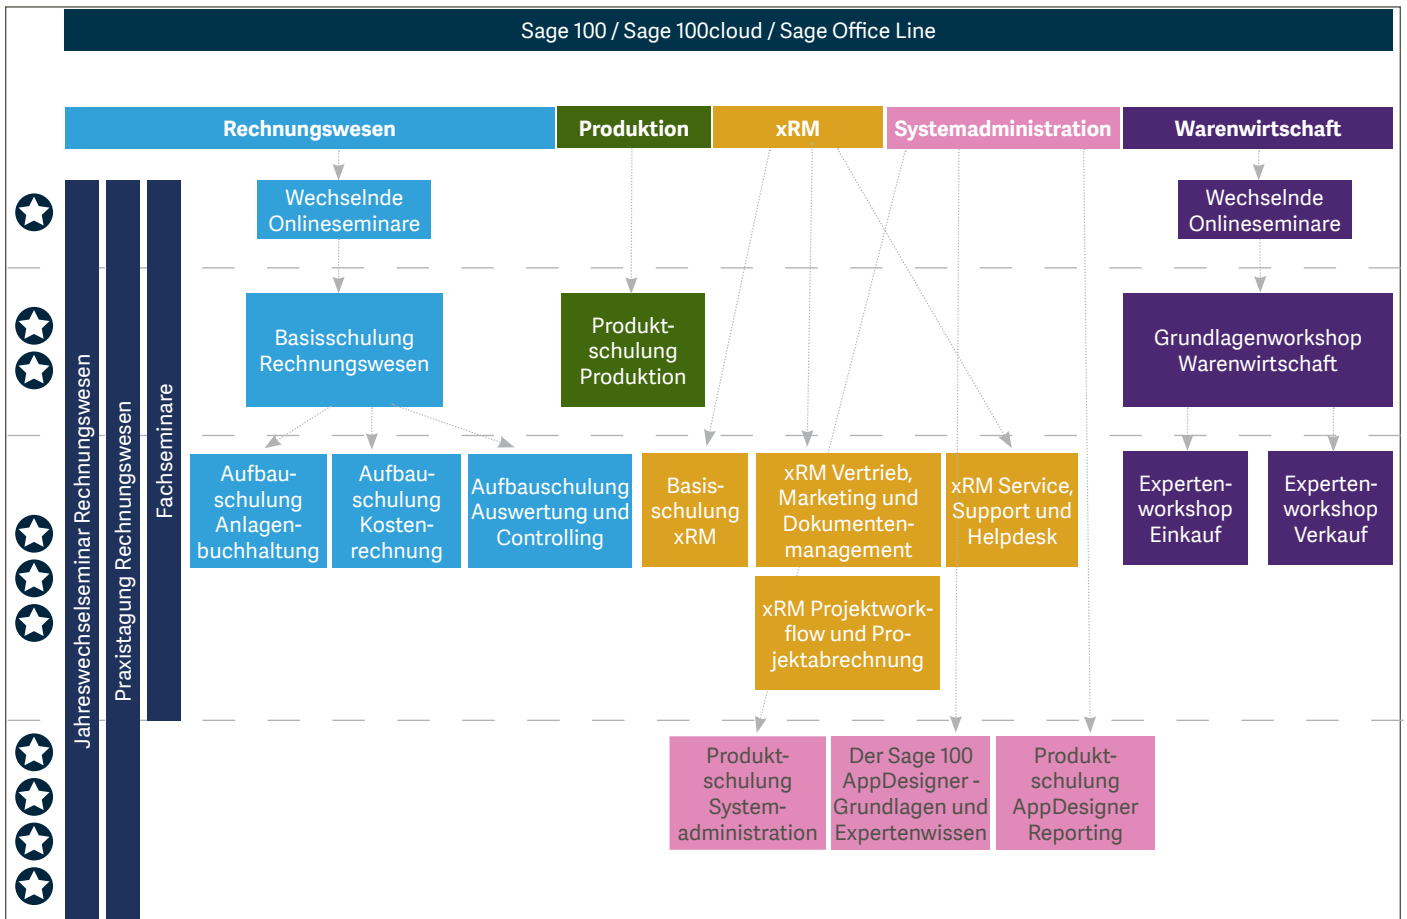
Sage 100 / Sage 100cloud / Sage Office Line

Rechnungswesen

Produktion

xRM

Systemadministration

Warenwirtschaft

Jahreswechselseminar Rechnungswesen

Praxistagung Rechnungswesen

Fachseminare

Wechselnde Onlineseminare

Wechselnde Onlineseminare

Basisschulung Rechnungswesen

Produktschulung Produktion

Grundlagenworkshop Warenwirtschaft

Aufbauschulung Anlagenbuchhaltung

Aufbauschulung Kostenrechnung

Aufbauschulung Auswertung und Controlling

Basisschulung xRM

xRM Vertrieb, Marketing und Dokumentenmanagement

xRM Service, Support und Helpdesk

Expertenworkshop Einkauf

Expertenworkshop Verkauf

xRM Projektworkflow und Projektabrechnung

Produktschulung Systemadministration

Der Sage 100 AppDesigner - Grundlagen und Expertenwissen

Produktschulung AppDesigner Reporting